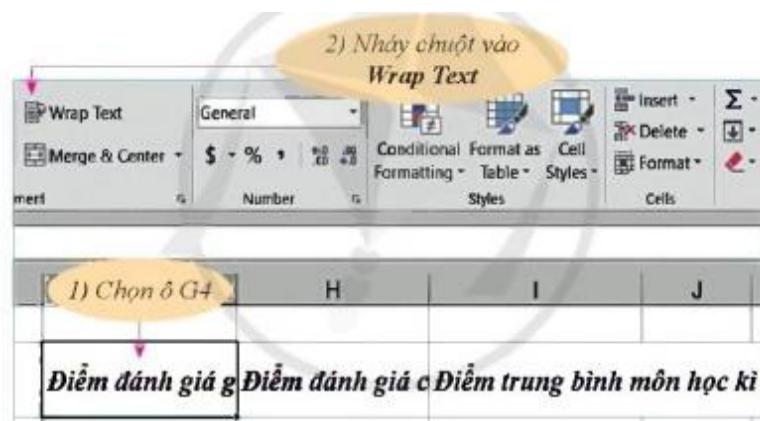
2) Nháy chuột vào
Wrap Text

Wrap Text
Merge & Center
ment

General
$ - % ,
Number

Conditional Formatting
Format as Table
Cell Styles
Styles

Insert
Delete
Format
Cells

Σ

1) Chọn ô G4
H
I
J

Điểm đánh giá g Điểm đánh giá c Điểm trung bình môn học kì